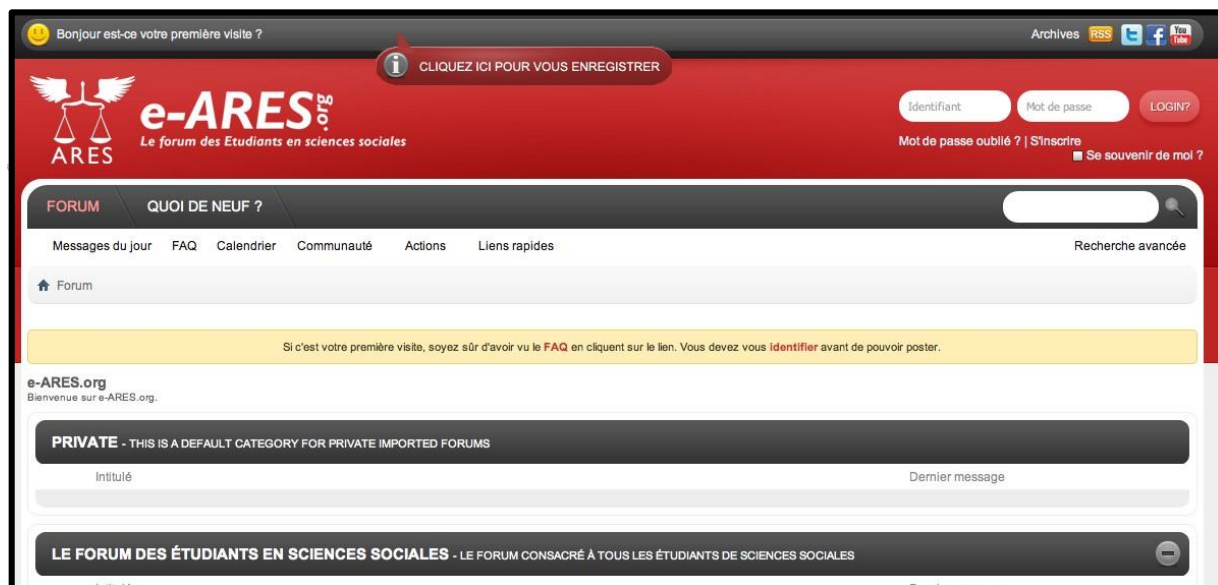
Bonjour est-ce votre première visite ?

Archives RSS

CLIQUEZ ICI POUR VOUS ENREGISTRER

ARES

e-ARES.org

Le forum des Etudiants en sciences sociales

Identifiant

Mot de passe

LOGIN?

Mot de passe oublié ? | S'inscrire

Se souvenir de moi ?

FORUM

QUOI DE NEUF ?

Messages du jour FAQ Calendrier Communauté Actions Liens rapides

Recherche avancée

Forum

Si c'est votre première visite, soyez sûr d'avoir vu le FAQ en cliquant sur le lien. Vous devez vous identifier avant de pouvoir poster.

e-ARES.org
Bienvenue sur e-ARES.org.

PRIVATE - THIS IS A DEFAULT CATEGORY FOR PRIVATE IMPORTED FORUMS

Intitulé

Dernier message

LE FORUM DES ÉTUDIANTS EN SCIENCES SOCIALES - LE FORUM CONSACRÉ À TOUS LES ÉTUDIANTS DE SCIENCES SOCIALES